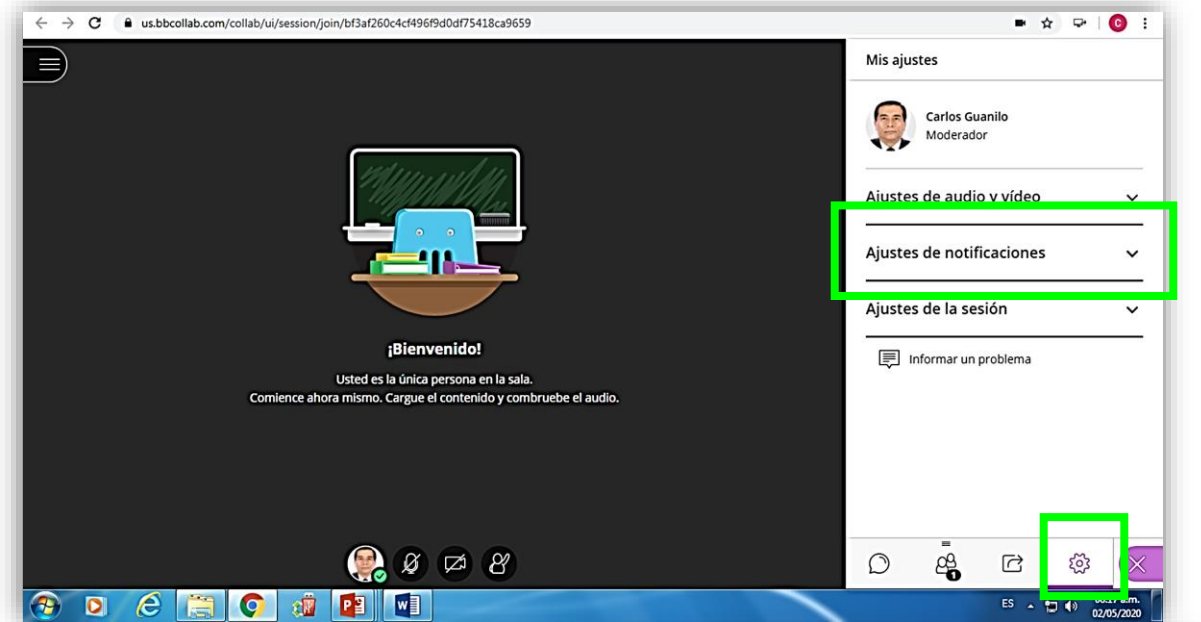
us.bbcollab.com/collab/ui/session/join/bf3af260c4cf496f9d0df75418ca9659

C

Mis ajustes

Carlos Guanilo
Moderador

Ajustes de audio y vídeo

Ajustes de notificaciones

Ajustes de la sesión

Informar un problema

¡Bienvenido!

Usted es la única persona en la sala.
Comience ahora mismo. Cargue el contenido y combruebe el audio.

1

ES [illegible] p.m.
02/05/2020